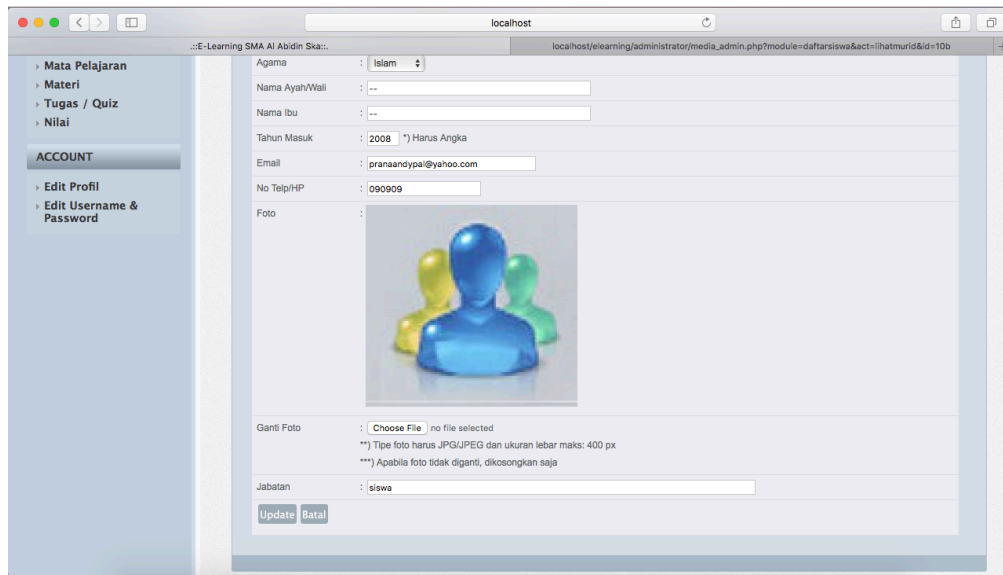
localhost

.::E-Learning SMA Al Abidin Ska::.

localhost/elearning/administrator/media_admin.php?module=daftarsiswa&act=lihatmurid&id=10b

Mata Pelajaran
Materi
Tugas / Quiz
Nilai

ACCOUNT

Edit Profil
Edit Username & Password

| | |
|---|---|
| Agama | : Islam |
| Nama Ayah/Wali | : -- |
| Nama Ibu | : -- |
| Tahun Masuk | : 2008 *) Harus Angka |
| Email | : pranaandypal@yahoo.com |
| No Telp/HP | : 090909 |
| Foto | : |
| Ganti Foto | : Choose File no file selected<br>**) Tipe foto harus JPG/JPEG dan ukuran lebar maks: 400 px<br>***) Apabila foto tidak diganti, dikosongkan saja |
| Jabatan | : siswa |

Update Batal